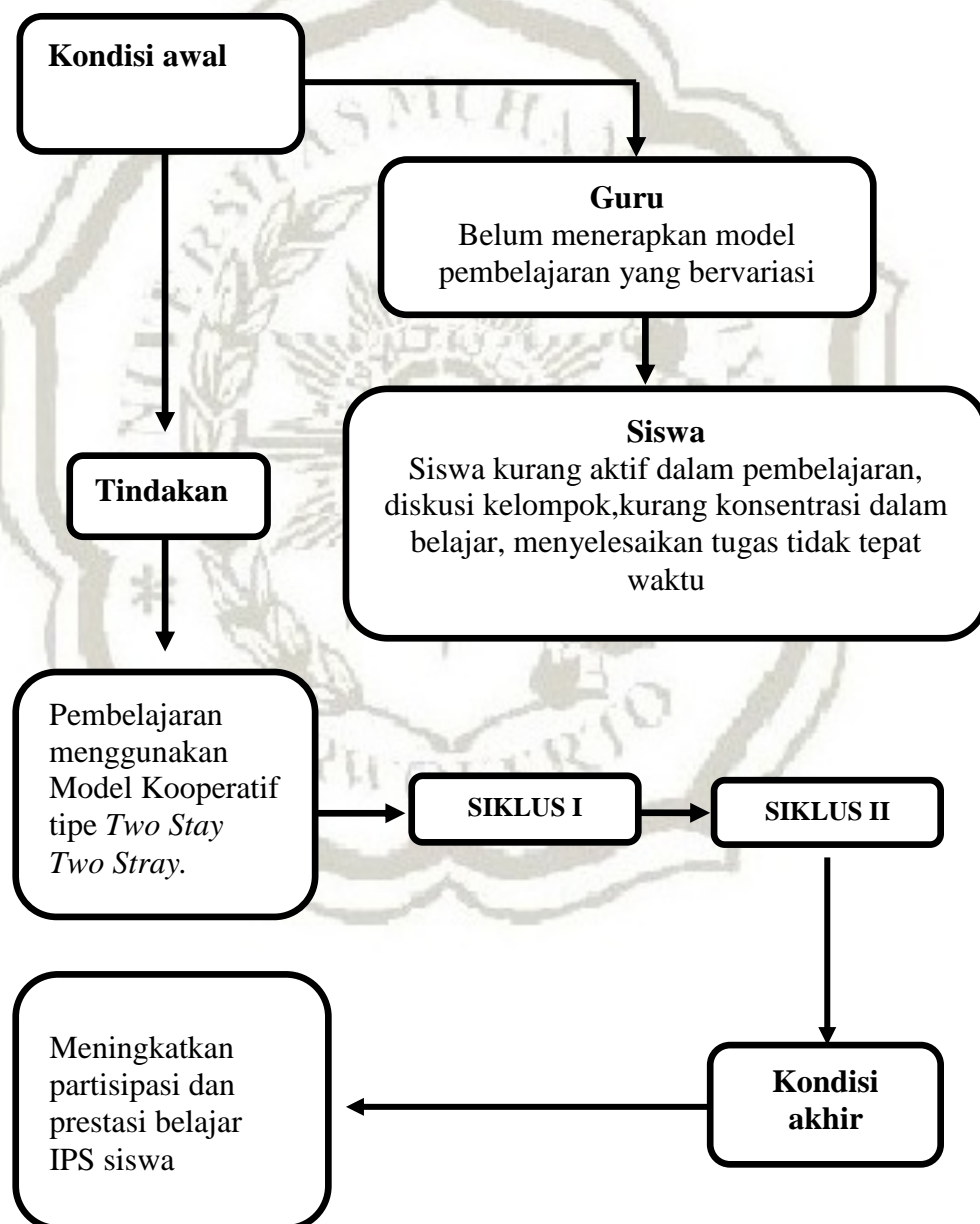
Kondisi awal

Guru
Belum menerapkan model pembelajaran yang bervariasi

Siswa
Siswa kurang aktif dalam pembelajaran, diskusi kelompok,kurang konsentrasi dalam belajar, menyelesaikan tugas tidak tepat waktu

Tindakan

Pembelajaran menggunakan Model Kooperatif tipe *Two Stay Two Stray*.

SIKLUS I

SIKLUS II

Kondisi akhir

Meningkatkan partisipasi dan prestasi belajar IPS siswa